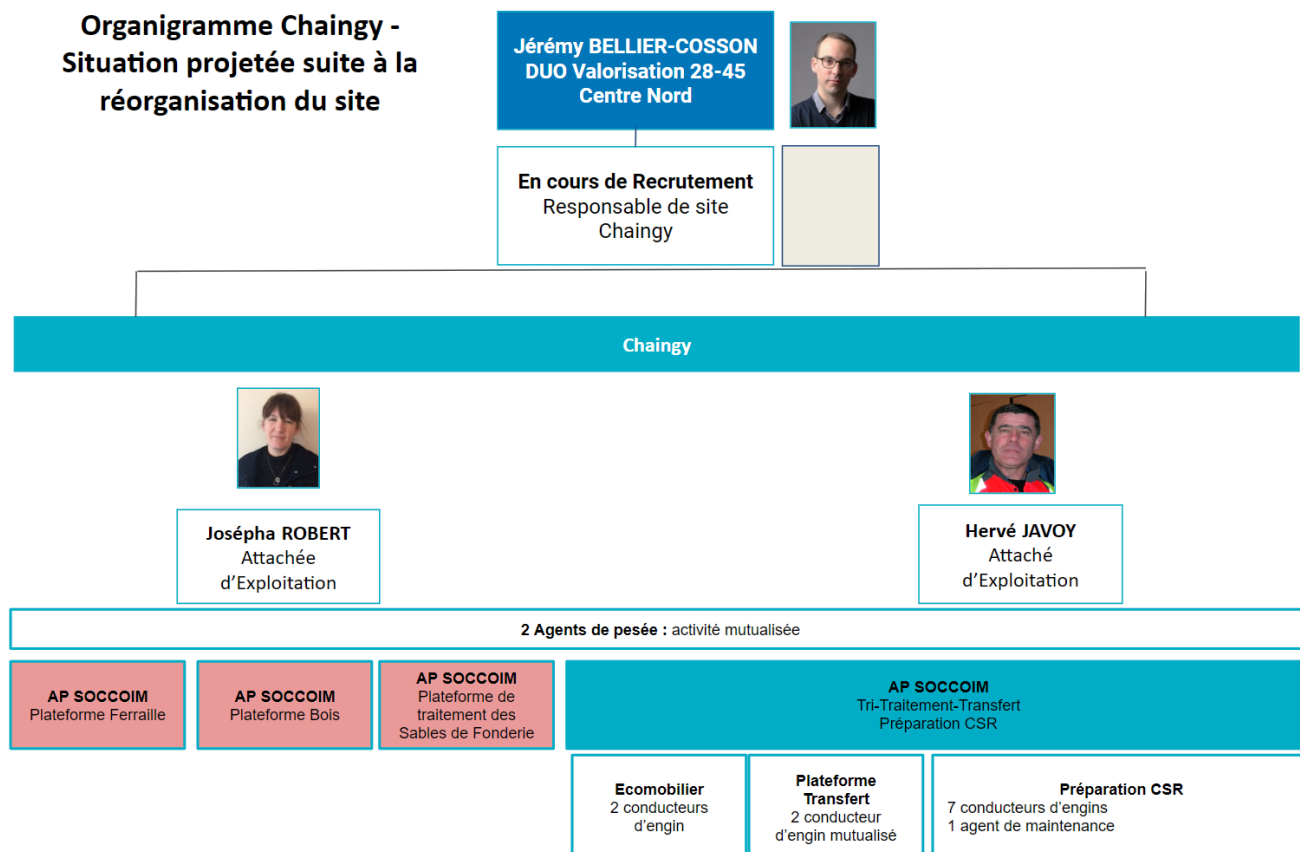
Organigramme Chaingy - Situation projetée suite à la réorganisation du site

Jérémy BELLIER-COSSON
DUO Valorisation 28-45
Centre Nord

En cours de Recrutement
Responsable de site
Chaingy

Chaingy

Josépha ROBERT
Attachée
d'Exploitation

Hervé JAVOY
Attaché
d'Exploitation

2 Agents de pesée : activité mutualisée

AP SOCCOIM
Plateforme Ferraille

AP SOCCOIM
Plateforme Bois

AP SOCCOIM
Plateforme de traitement des Sables de Fonderie

AP SOCCOIM
Tri-Traitement-Transfert
Préparation CSR

Ecomobilier
2 conducteurs d'engin

Plateforme Transfert
2 conducteur d'engin mutualisé

Préparation CSR
7 conducteurs d'engins
1 agent de maintenance